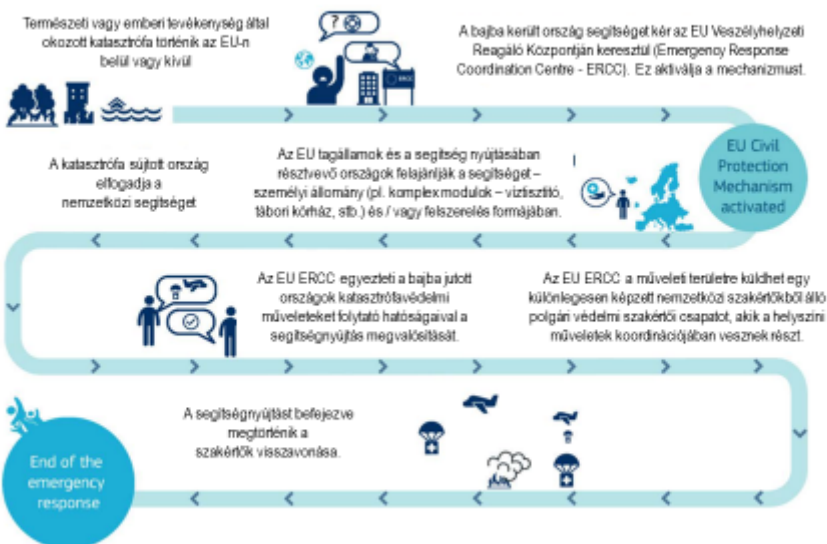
Természeti vagy emberi tevékenység által okozott katasztrófa történik az EU-n belül vagy kívül

A bajba került ország segítséget kér az EU Veszélyhelyzeti Reagáló Központján keresztül (Emergency Response Coordination Centre - ERCC). Ez aktiválja a mechanizmust.

EU Civil Protection Mechanism activated

A katasztrófa sújtott ország elfogadja a nemzetközi segítséget

Az EU tagállamok és a segítség nyújtásában résztvevő országok felajánlják a segítséget – személyi állomány (pl. komplex modulok – víztisztító, tábori kórház, stb.) és / vagy felszerelés formájában.

Az EU ERCC egyezteti a bajba jutott országok katasztrófavédelmi műveleteket folytató hatóságaival a segítségnyújtás megvalósítását.

Az EU ERCC a műveleti területre küldhet egy különlegesen képzett nemzetközi szakértőkből álló polgári védelmi szakértői csapatot, akik a helyszíni műveletek koordinációjában vesznek részt.

A segítségnyújtást befejezve megtörténik a szakértők visszavonása.

End of the emergency response